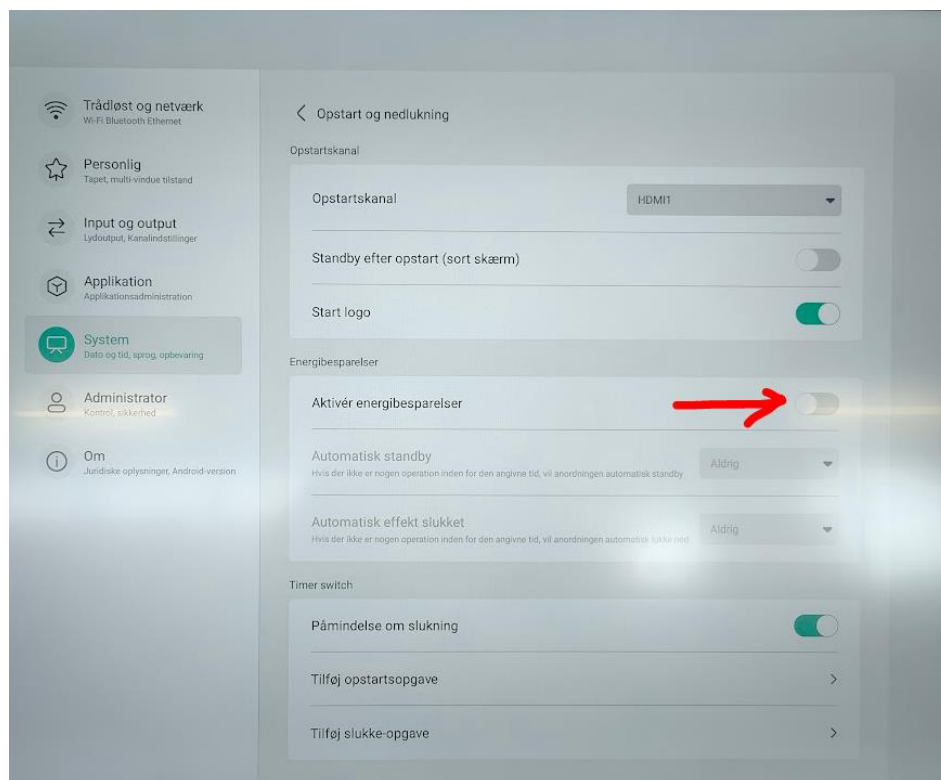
Trådløst og netværk
Wi-Fi Bluetooth Ethernet

Personlig
Tapet, multi-vindue tilstand

Input og output
Lydoutput, Kanalindstillinger

Applikation
Applikationsadministration

System
Dato og tid, sprog, opbevaring

Administrator
Kontrol, sikkerhed

Om
Juridiske oplysninger, Android-version

Opstart og nedlukning

Opstartskanal

Opstartskanal
HDMI1

Standby efter opstart (sort skærm)

Start logo

Energibesparelser

Aktivér energibesparelser

Automatisk standby
Hvis der ikke er nogen operation inden for den angivne tid, vil anordningen automatisk standby
Aldrig

Automatisk effekt slukket
Hvis der ikke er nogen operation inden for den angivne tid, vil anordningen automatisk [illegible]
Aldrig

Timer switch

Påmindelse om slukning

Tilføj opstartsopgave

Tilføj slukke-opgave